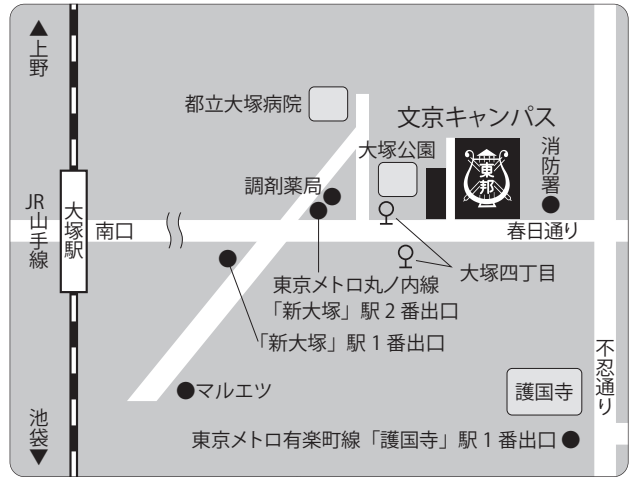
▲上野

都立大塚病院

文京キャンパス

消防署

大塚公園

東邦

調剤薬局

JR山手線

大塚駅

南口

春日通り

大塚四丁目

東京メトロ丸ノ内線「新大塚」駅２番出口

「新大塚」駅１番出口

●マルエツ

不忍通り

護国寺

池袋▼

東京メトロ有楽町線「護国寺」駅１番出口●